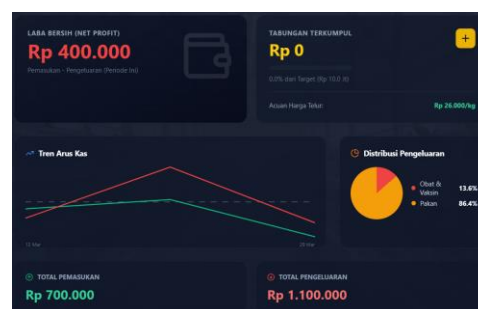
LABA BERSIH (NET PROFIT)
Rp 400.000
Pemasukan - Pengeluaran (Periode Ini)

TABUNGAN TERKUMPUL
Rp 0
+
0.0% dari Target (Rp 10.0 Jt)
Acuan Harga Telur:
Rp 26.000/kg

Tren Arus Kas
12 Mar
20 Mar

Distribusi Pengeluaran
Obat & Vaksin 13.6%
Pakan 86.4%

TOTAL PEMASUKAN
Rp 700.000

TOTAL PENGELUARAN
Rp 1.100.000